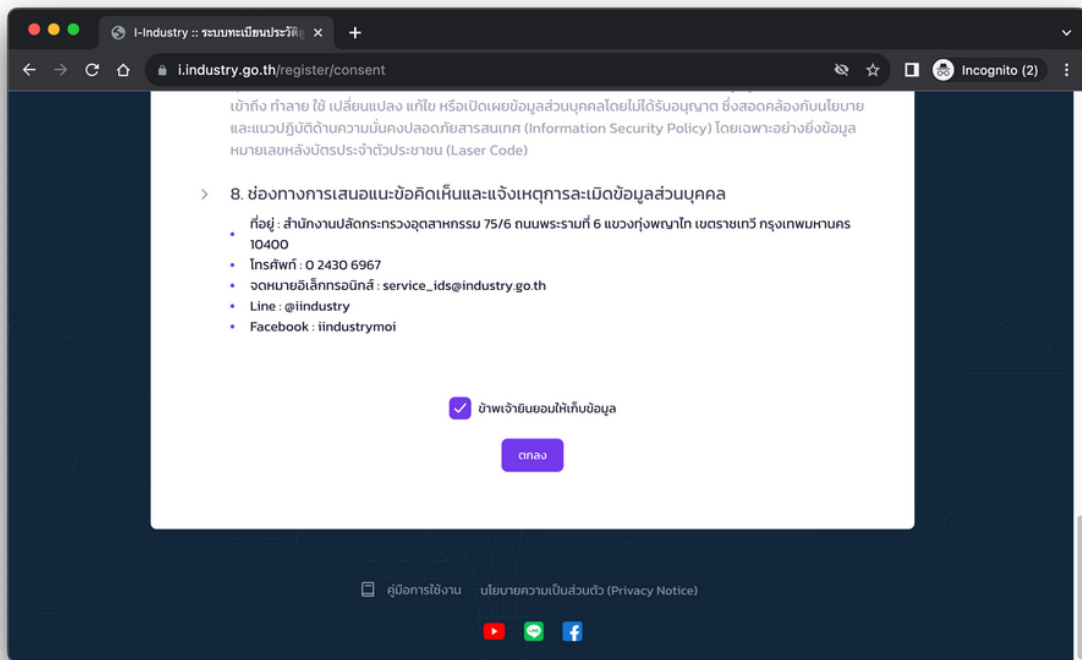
I-Industry :: ระบบทะเบียนประวัติ

i.industry.go.th/register/consent

Incognito (2)

เข้าถึง ทำลาย ใช้ เปลี่ยนแปลง แก้ไข หรือเปิดเผยข้อมูลส่วนบุคคลโดยไม่ได้รับอนุญาต ซึ่งสอดคล้องกับนโยบายและแนวปฏิบัติด้านความมั่นคงปลอดภัยสารสนเทศ (Information Security Policy) โดยเฉพาะอย่างยิ่งข้อมูลหมายเลขหลังบัตรประจำตัวประชาชน (Laser Code)

8. ช่องทางการเสนอแนะข้อคิดเห็นและแจ้งเหตุการละเมิดข้อมูลส่วนบุคคล

- ที่อยู่ : สำนักงานปลัดกระทรวงอุตสาหกรรม 75/6 ถนนพระรามที่ 6 แขวงทุ่งพญาไท เขตราชเทวี กรุงเทพมหานคร 10400
- โทรศัพท์ : 0 2430 6967
- จดหมายอิเล็กทรอนิกส์ : service_ids@industry.go.th
- Line : @iindustry
- Facebook : iindustrymoi

ข้าพเจ้ายินยอมให้เก็บข้อมูล

ตกลง

คู่มือการใช้งาน นโยบายความเป็นส่วนตัว (Privacy Notice)